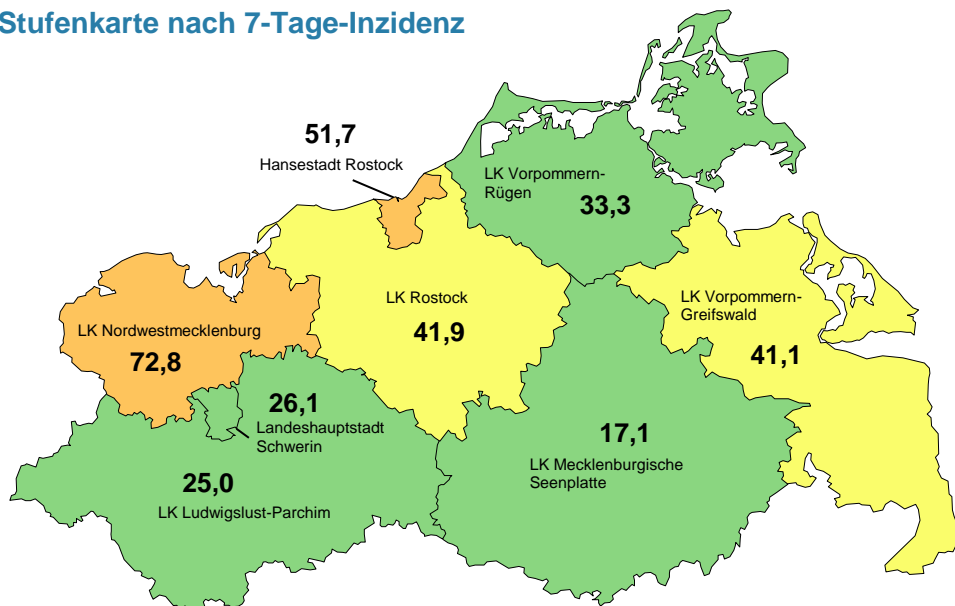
Stufenkarte nach 7-Tage-Inzidenz

51,7
Hansestadt Rostock

LK Vorpommern-Rügen
33,3

LK Rostock
41,9

LK Vorpommern-Greifswald
41,1

LK Nordwestmecklenburg
72,8

26,1
Landeshauptstadt Schwerin

17,1
LK Mecklenburgische Seenplatte

25,0
LK Ludwigslust-Parchim